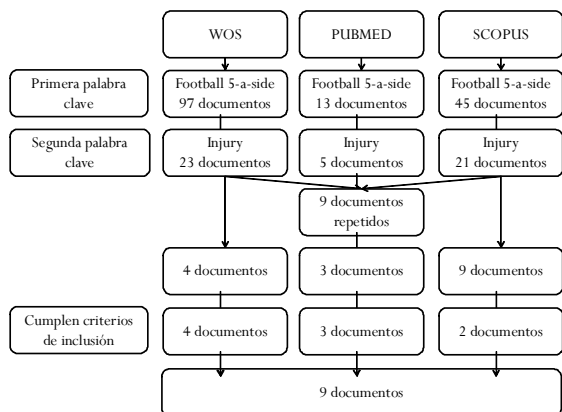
WOS

PUBMED

SCOPUS

Primera palabra clave

Football 5-a-side 97 documentos

Football 5-a-side 13 documentos

Football 5-a-side 45 documentos

Segunda palabra clave

Injury 23 documentos

Injury 5 documentos

Injury 21 documentos

9 documentos repetidos

4 documentos

3 documentos

9 documentos

Cumplen criterios de inclusión

4 documentos

3 documentos

2 documentos

9 documentos